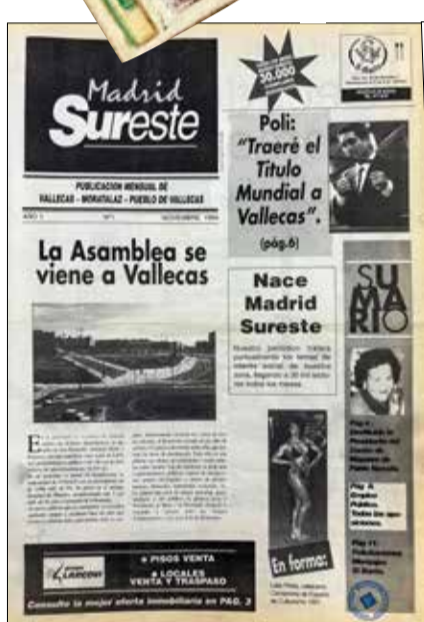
Madrid Sureste

PUBLICACION MENSUAL DE VALLECAS - MORATALAZ - PUEBLO DE VALLECAS

AÑO 1 Nº1 NOVIEMBRE 1994

50.000

Poli: "Traeré el Titulo Mundial a Vallecas". (pág.6)

La Asamblea se viene a Vallecas

Nace Madrid Sureste

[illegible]

SUMARIO

Pág. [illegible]

Pág. 8: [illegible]

Pág. 11: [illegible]

En forma:

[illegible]

4 PISOS VENTA
4 LOCALES VENTA Y TRASPASO

Consulte la mejor oferta inmobiliaria en PAG. 2